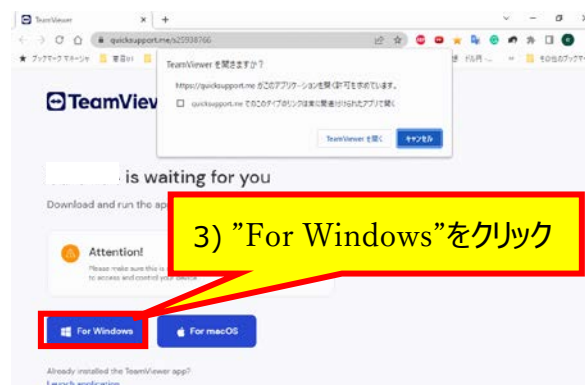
TeamViewer

quicksupport.me/s25938766

ブックマーク マネージャ

TeamViewer を開きますか?

https://quicksupport.me がこのアプリケーションを開く許可を求めています。

quicksupport.me でのこのタイプのリンクは常に関連付けられたアプリで開く

TeamViewer を開く

キャンセル

TeamViewer

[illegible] is waiting for you

Download and run the ap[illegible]

3) "For Windows"をクリック

Attention!

Please make sure this is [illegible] to access and control your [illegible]

For Windows

For macOS

Already installed the TeamViewer app?

Launch application